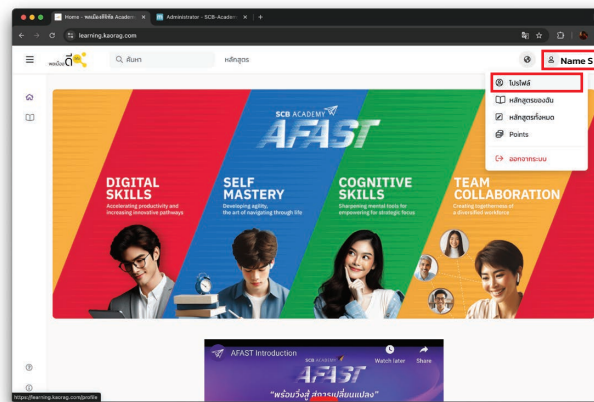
Home - พร้อมดีที่ดีดี Academ ×
Administrator - SCB-Academ ×
+
learning.kaorag.com
พร้อมดี
ค้นหา
หลักสูตร
Name S
โปรไฟล์
หลักสูตรของฉัน
หลักสูตรทั้งหมด
Points
ออกจากระบบ
SCB ACADEMY
AFAST
DIGITAL SKILLS
Accelerating productivity and increasing innovative pathways
SELF MASTERY
Developing agility, the art of navigating through life
COGNITIVE SKILLS
Sharpening mental tools for empowering for strategic focus
TEAM COLLABORATION
Creating togetherness of a diversified workforce
AFAST Introduction
Watch later
Share
SCB ACADEMY
AFAST
"พร้อมวิ่งสู่ สการเปลี่ยนแปลง"
https://learning.kaorag.com/profile